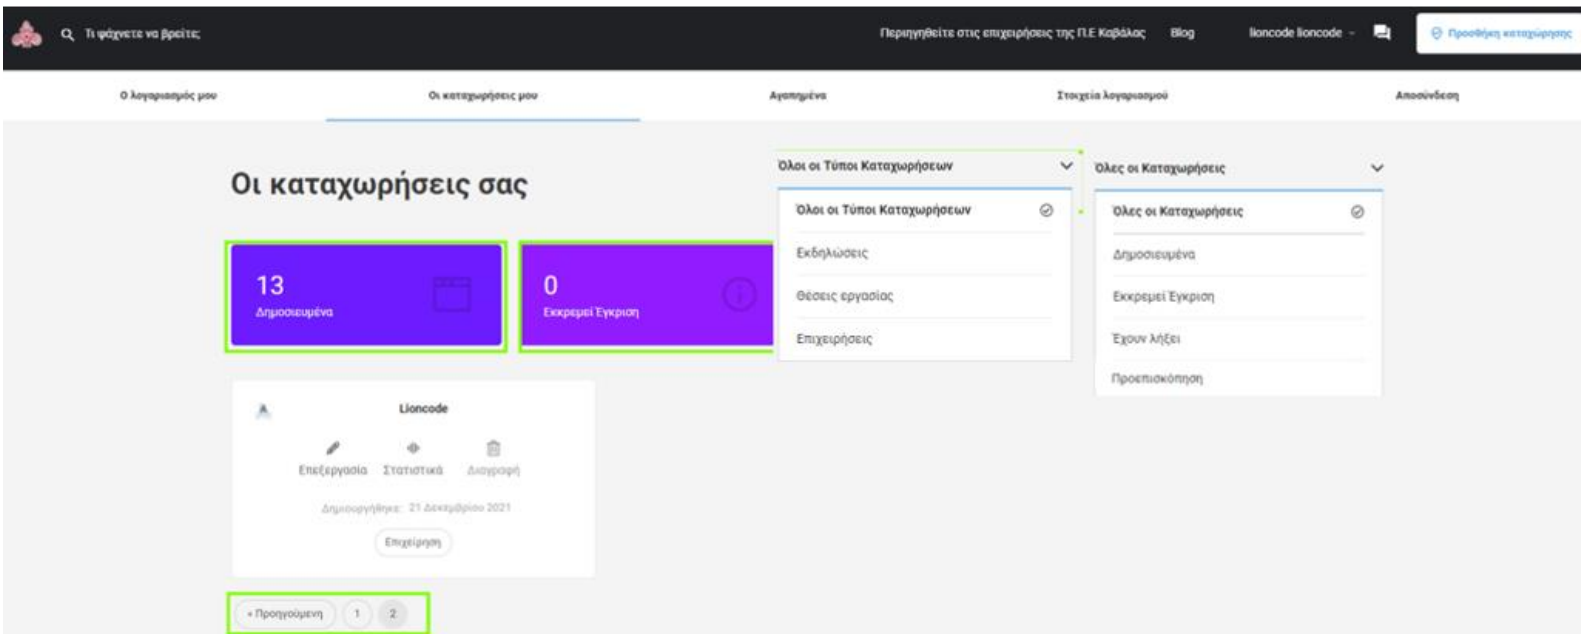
Τι ψάχνετε να βρείτε;

Περιηγηθείτε στις επιχειρήσεις της Π.Ε Καβάλας Blog lioncode lioncode Προσθήκη καταχώρησης

Ο λογαριασμός μου Οι καταχωρήσεις μου Αγαπημένα Στοιχεία λογαριασμού Αποσύνδεση

Οι καταχωρήσεις σας

13
Δημοσιευμένα

0
Εκκρεμεί Έγκριση

Όλοι οι Τύποι Καταχωρήσεων
Όλοι οι Τύποι Καταχωρήσεων
Εκδηλώσεις
Θέσεις εργασίας
Επιχειρήσεις

Όλες οι Καταχωρήσεις
Όλες οι Καταχωρήσεις
Δημοσιευμένα
Εκκρεμεί Έγκριση
Έχουν λήξει
Προεπισκόπηση

Lioncode
Επεξεργασία Στατιστικά Διαγραφή
Δημιουργήθηκε: 21 Δεκεμβρίου 2021
Επιχείρηση

« Προηγούμενη 1 2